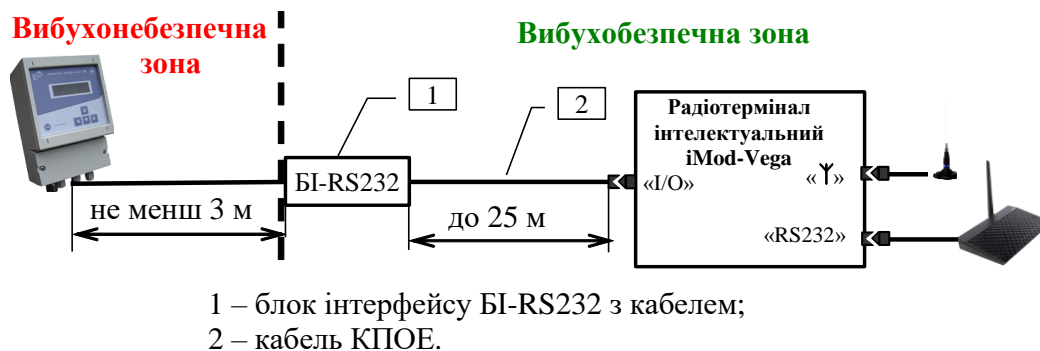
Вибухонебезпечна зона

Вибухобезпечна зона

1

2

БІ-RS232

Радіотермінал інтелектуальний iMod-Vega

«I/O»

«Ƴ»

«RS232»

не менш 3 м

до 25 м

1 – блок інтерфейсу БІ-RS232 з кабелем;
2 – кабель КПОЕ.